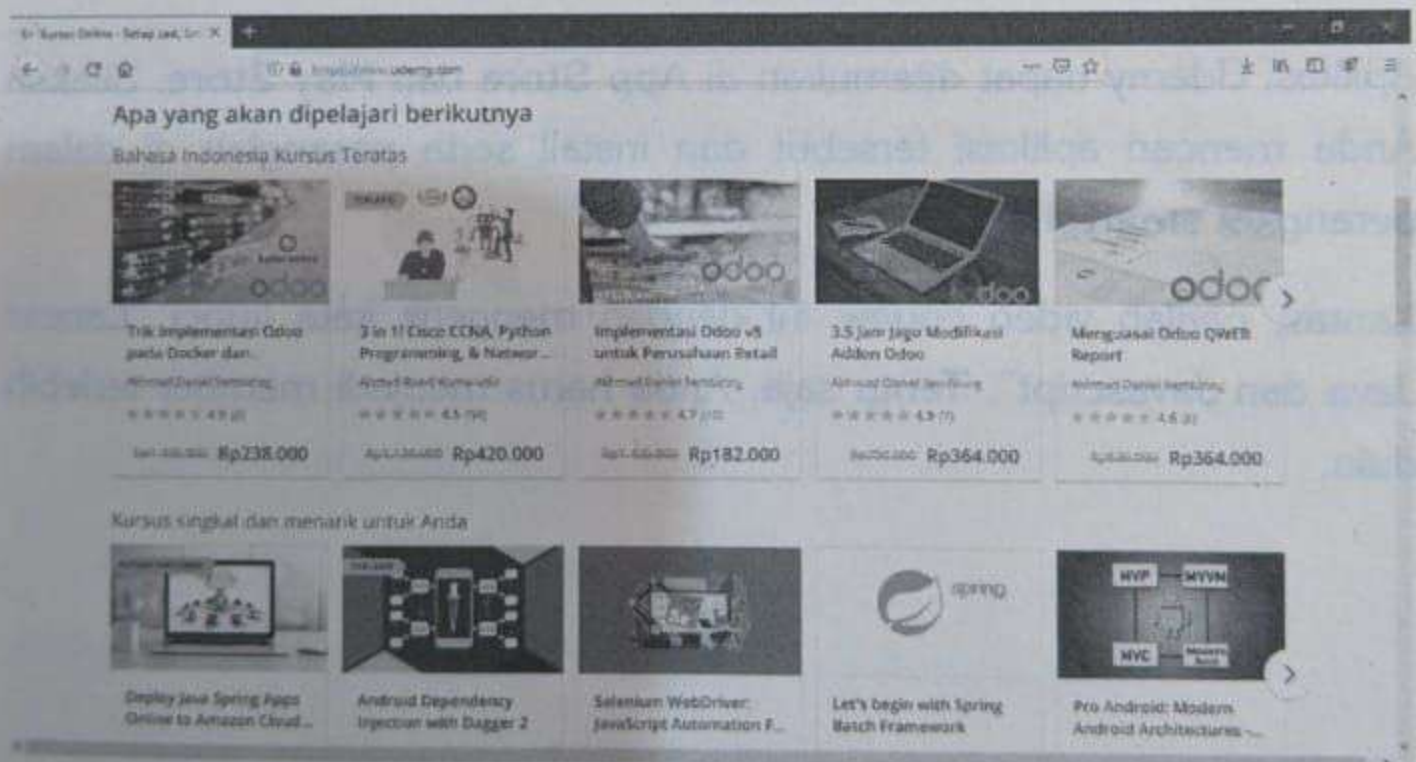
Kursus Online - Setiap Saat, Di... ×

https://www.udemy.com

Apa yang akan dipelajari berikutnya

Bahasa Indonesia Kursus Teratas

odoo

odoo

odoo

odoo

Trik Implementasi Odoo pada Docker dan...

Achmad Daniel Sembiring

4.9

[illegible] Rp238.000

3 in 1! Cisco CCNA, Python Programming, & Networ...

Ahmad Ruedi Kumarudin

4.5

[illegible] Rp420.000

Implementasi Odoo v9 untuk Perusahaan Retail

Achmad Daniel Sembiring

4.7

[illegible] Rp182.000

3.5 Jam Jago Modifikasi Addon Odoo

Achmad Daniel Sembiring

4.3

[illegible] Rp364.000

Menguasai Odoo QWEB Report

Achmad Daniel Sembiring

4.6

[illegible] Rp364.000

Kursus singkat dan menarik untuk Anda

spring

MVP

MVVM

MVC

Deploy Java Spring Apps Online to Amazon Cloud...

Android Dependency Injection with Dagger 2

Selenium WebDriver: JavaScript Automation F...

Let's begin with Spring Batch Framework

Pro Android: Modern Android Architectures -...